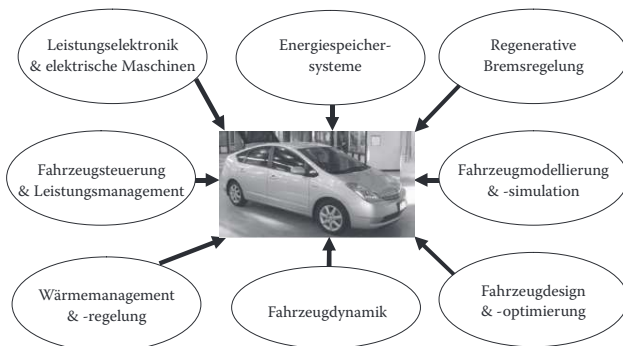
Leistungselektronik & elektrische Maschinen

Energiespeichersysteme

Regenerative Bremsregelung

Fahrzeugsteuerung & Leistungsmanagement

Fahrzeugmodellierung & -simulation

Wärmemanagement & -regelung

Fahrzeugdynamik

Fahrzeugdesign & -optimierung